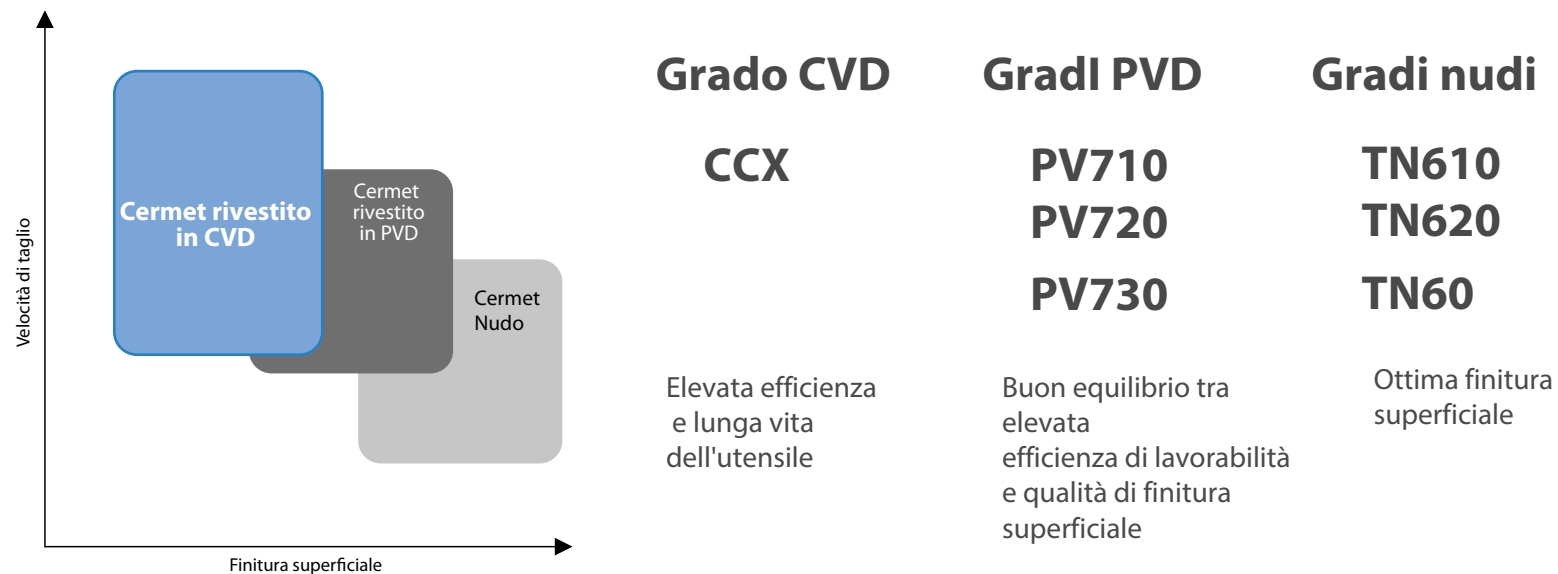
Velocità di taglio

Cermet rivestito in CVD

Cermet rivestito in PVD

Cermet Nudo

Finitura superficiale

Grado CVD

CCX

Elevata efficienza e lunga vita dell'utensile

GradI PVD

PV710
PV720
PV730

Buon equilibrio tra elevata efficienza di lavorabilità e qualità di finitura superficiale

Gradi nudi

TN610
TN620
TN60

Ottima finitura superficiale